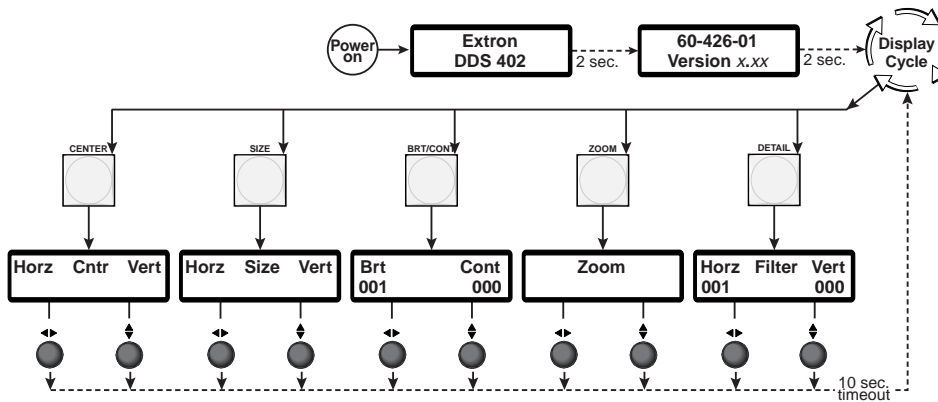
Power on

Extron
DDS 402

2 sec.

60-426-01
Version *x.xx*

2 sec.

Display Cycle

CENTER

SIZE

BRT/CON

ZOOM

DETAIL

Horz Cntr Vert

Horz Size Vert

Brt Cont
001 000

Zoom

Horz Filter Vert
001 000

10 sec. timeout